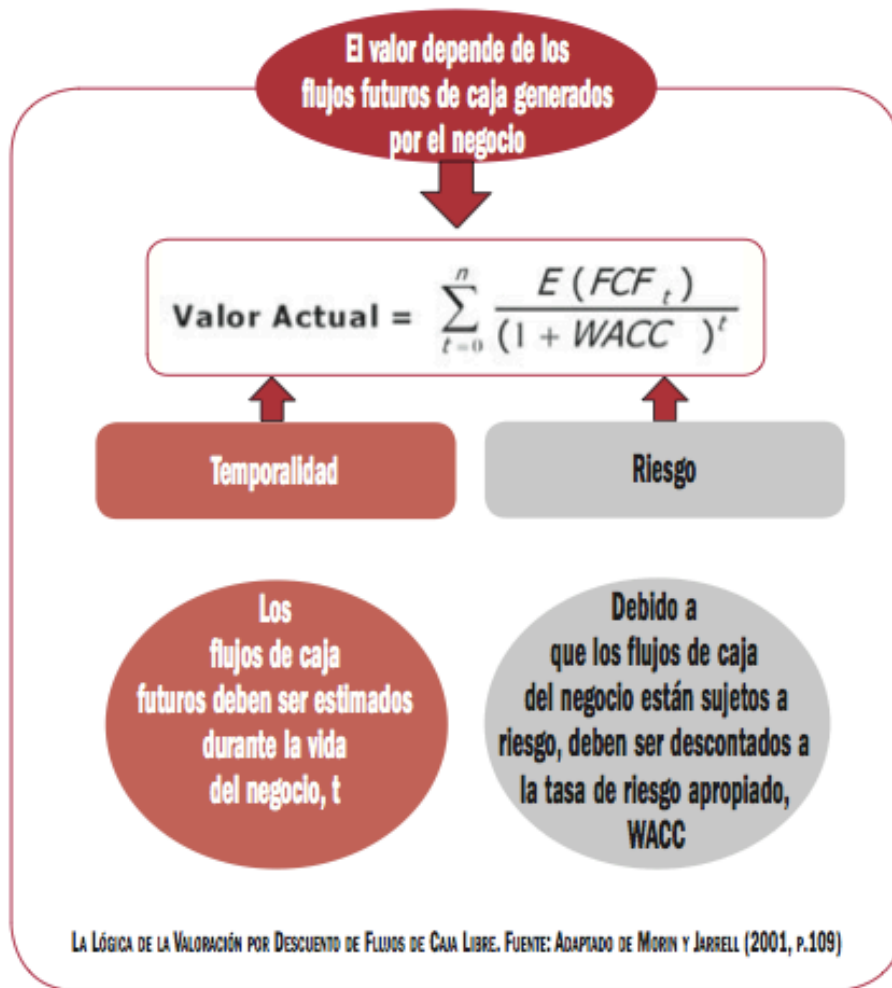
El valor depende de los flujos futuros de caja generados por el negocio

Valor Actual = $\sum_{t=0}^{n} \frac{E(FCF_t)}{(1+WACC)^t}$

Temporalidad

Riesgo

Los flujos de caja futuros deben ser estimados durante la vida del negocio, t

Debido a que los flujos de caja del negocio están sujetos a riesgo, deben ser descontados a la tasa de riesgo apropiado, WACC

La Lógica de la Valoración por Descuento de Flujos de Caja Libre. Fuente: Adaptado de Morin y Jarrell (2001, p.109)